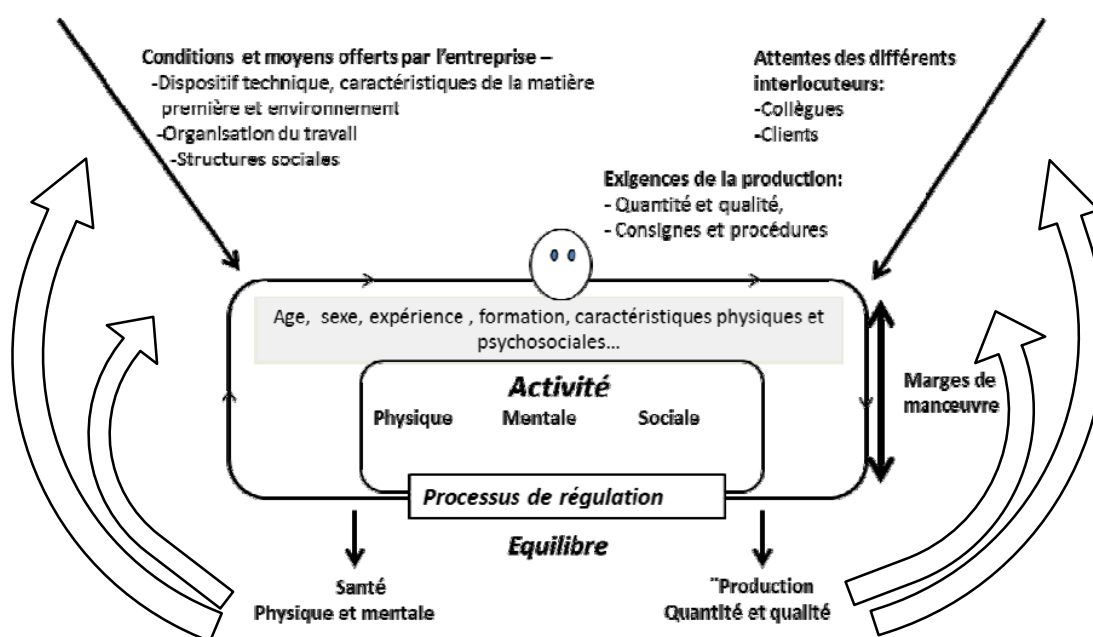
Conditions et moyens offerts par l'entreprise –
-Dispositif technique, caractéristiques de la matière première et environnement
-Organisation du travail
-Structures sociales

Attentes des différents interlocuteurs:
-Collègues
-Clients

Exigences de la production:
- Quantité et qualité,
- Consignes et procédures

Age, sexe, expérience , formation, caractéristiques physiques et psychosociales...

Activité
Physique Mentale Sociale

Marges de manœuvre

Processus de régulation

Equilibre

Santé
Physique et mentale

"Production
Quantité et qualité